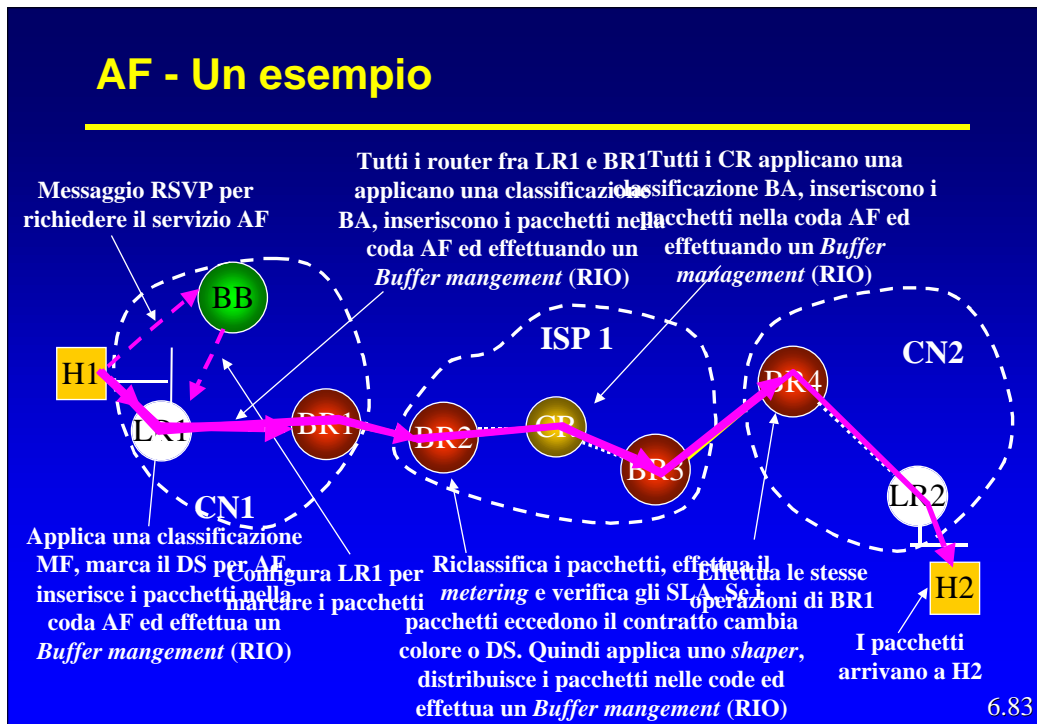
AF - Un esempio

Messaggio RSVP per richiedere il servizio AF

Tutti i router fra LR1 e BR1 applicano una classificazione BA, inseriscono i pacchetti nella coda AF ed effettuando un *Buffer mangement* (RIO)

Tutti i CR applicano una classificazione BA, inseriscono i pacchetti nella coda AF ed effettuando un *Buffer management* (RIO)

BB

ISP 1

CN2

H1

LR1

BR1

BR2

CR

BR3

BR4

CN1

LR2

H2

Applica una classificazione MF, marca il DS per AF, inserisce i pacchetti nella coda AF ed effettua un *Buffer mangement* (RIO)

Configura LR1 per marcare i pacchetti

Riclassifica i pacchetti, effettua il *metering* e verifica gli SLA. Se i pacchetti eccedono il contratto cambia colore o DS. Quindi applica uno *shaper*, distribuisce i pacchetti nelle code ed effettua un *Buffer mangement* (RIO)

Effettua le stesse operazioni di BR1

I pacchetti arrivano a H2

6.83